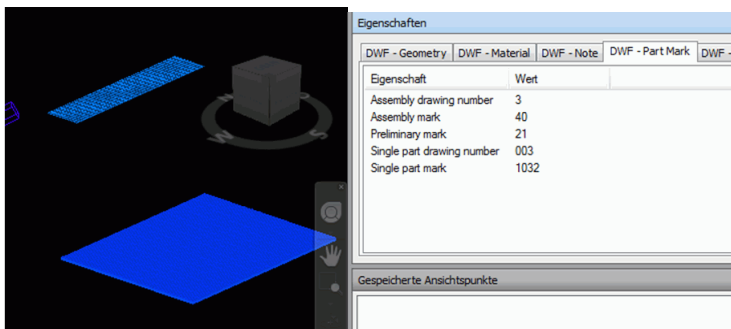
Eigenschaften

DWF - Geometry | DWF - Material | DWF - Note | DWF - Part Mark | DWF -

| Eigenschaft | Wert |
|---|---|
| Assembly drawing number | 3 |
| Assembly mark | 40 |
| Preliminary mark | 21 |
| Single part drawing number | 003 |
| Single part mark | 1032 |

Gespeicherte Ansichtspunkte

N
W
S